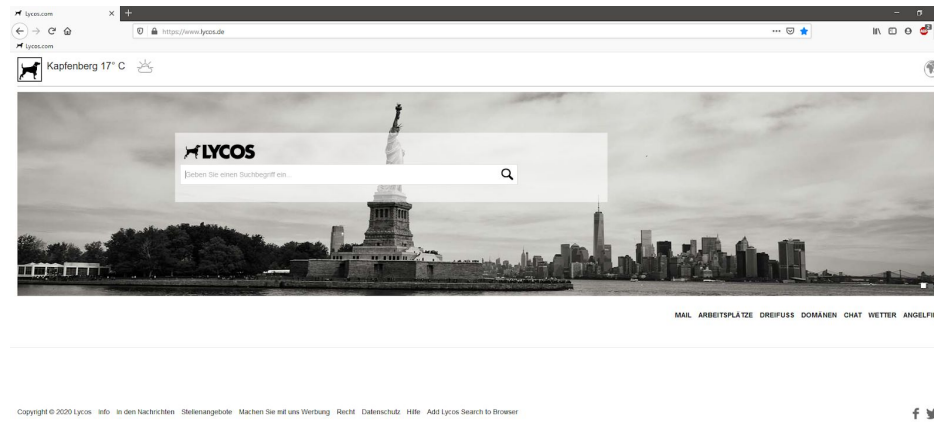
Lycos.com

https://www.lycos.de

Lycos.com

Kapfenberg 17° C

LYCOS

Geben Sie einen Suchbegriff ein...

MAIL ARBEITSPLÄTZE DREIFUSS DOMÄNEN CHAT WETTER ANGELFI

Copyright © 2020 Lycos Info In den Nachrichten Stellenangebote Machen Sie mit uns Werbung Recht Datenschutz Hilfe Add Lycos Search to Browser